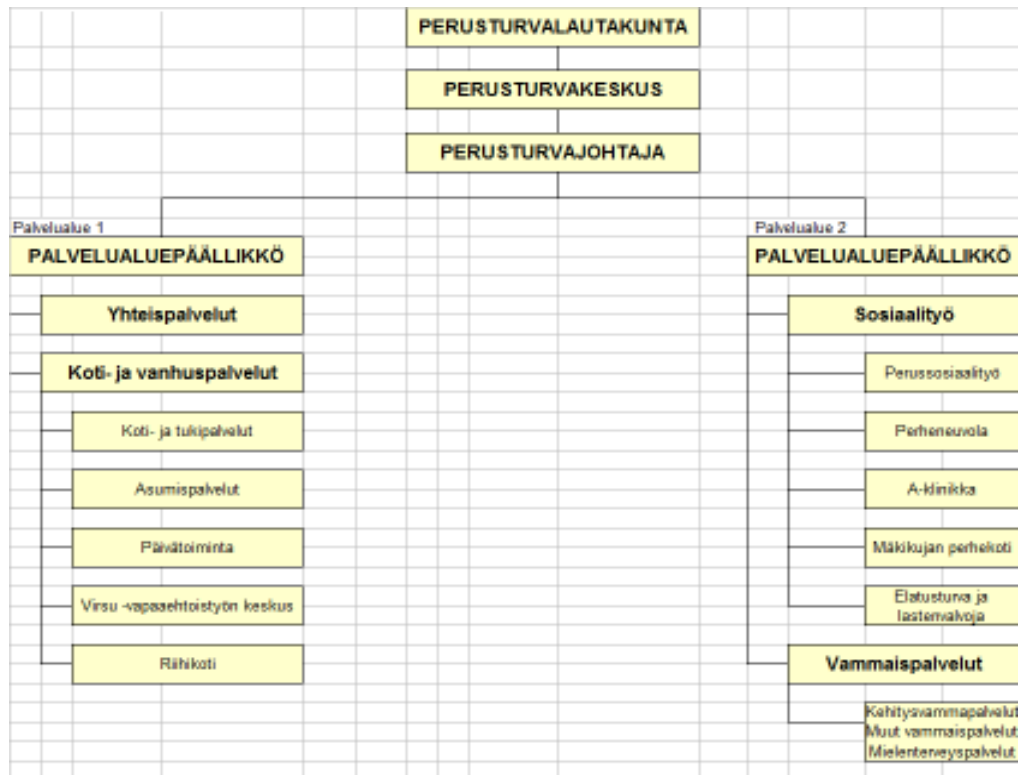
PERUSTURVALAUTAKUNTA

PERUSTURVAKESKUS

PERUSTURVAJOHTAJA

Palvelualue 1

PALVELUALUEPÄÄLLIKKÖ

Yhteispalvelut

Koti- ja vanhuspalvelut

Koti- ja tukipalvelut

Asumispalvelut

Päivätoiminta

Virsu -vapaaehtoistyön keskus

Riihikoti

Palvelualue 2

PALVELUALUEPÄÄLLIKKÖ

Sosiaalityö

Perussosiaalityö

Perheneuvola

A-klinikka

Mäkikujan perhekoti

Elatusturva ja lastenvalvoja

Vammaispalvelut

Kehitysvammapalvelut
Muut vammaispalvelut
Mielenterveyspalvelut